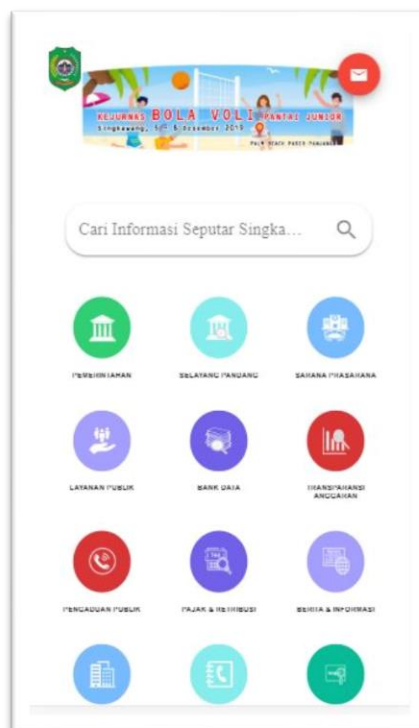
KEJURNAS BOLA VOLI PANTAI JUNIOR
Singkawang, 1 - 6 Desember 2019
PALM BEACH PASIR PANJANG

Cari Informasi Seputar Singka...

PEMERINTAHAN
SELAYANG PANDANG
SARANA PRASARANA
LAYANAN PUBLIK
BANK DATA
TRANSPARANSI ANGGARAN
PENGADUAN PUBLIK
PAJAK & RETRIBUSI
BERITA & INFORMASI